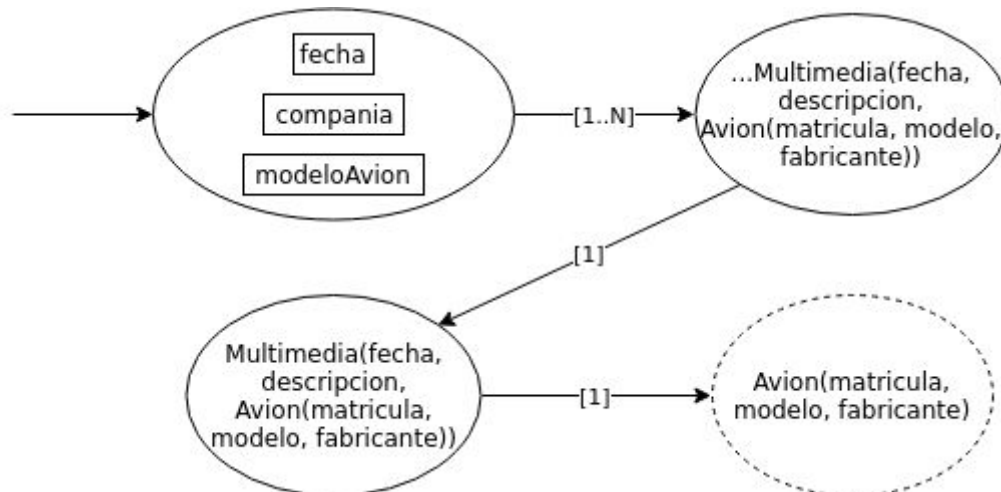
fecha

compania

modeloAvion

[1..N]

...Multimedia(fecha, descripcion, Avion(matricula, modelo, fabricante))

[1]

Multimedia(fecha, descripcion, Avion(matricula, modelo, fabricante))

[1]

Avion(matricula, modelo, fabricante)